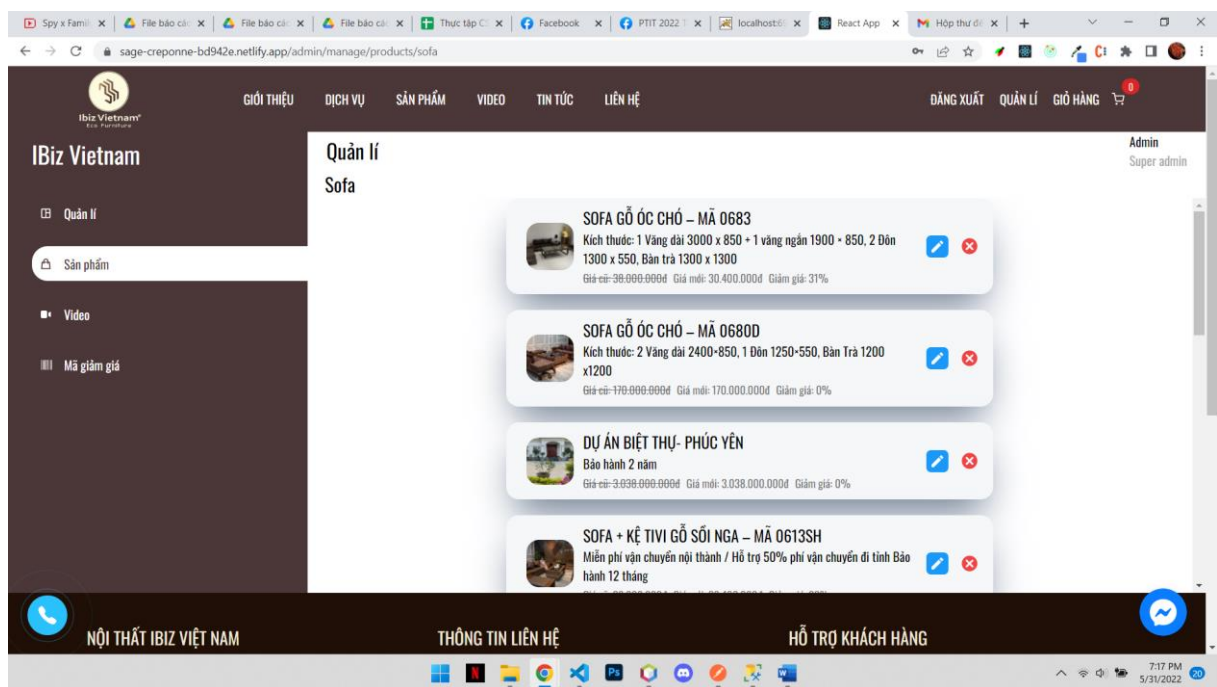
Spy x Famil × | File báo các × | File báo các × | File báo các × | Thực tập C × | Facebook × | PTIT 2022 × | localhost:6 × | React App × | Hộp thư đế × | +

sage-creponne-bd942e.netlify.app/admin/manage/products/sofa

Ibiz Vietnam
Eco Furniture

GIỚI THIỆU DỊCH VỤ SẢN PHẨM VIDEO TIN TỨC LIÊN HỆ

ĐĂNG XUẤT QUẢN LÍ GIỎ HÀNG 0

IBiz Vietnam

Quản lí

Sản phẩm

Video

Mã giảm giá

Quản lí

Sofa

Admin
Super admin

SOFA GỖ ÓC CHÓ – MÃ 0683
Kích thước: 1 Văng dài 3000 x 850 + 1 văng ngắn 1900 × 850, 2 Đôn 1300 x 550, Bàn trà 1300 x 1300
Giá cũ: 38.000.000đ Giá mới: 30.400.000đ Giảm giá: 31%

SOFA GỖ ÓC CHÓ – MÃ 0680D
Kích thước: 2 Văng dài 2400×850, 1 Đôn 1250×550, Bàn Trà 1200 x1200
Giá cũ: 170.000.000đ Giá mới: 170.000.000đ Giảm giá: 0%

DỰ ÁN BIỆT THỰ- PHÚC YÊN
Bảo hành 2 năm
Giá cũ: 3.038.000.000đ Giá mới: 3.038.000.000đ Giảm giá: 0%

SOFA + KỆ TIVI GỖ SỒI NGA – MÃ 0613SH
Miễn phí vận chuyển nội thành / Hỗ trợ 50% phí vận chuyển đi tỉnh Bảo hành 12 tháng

NỘI THẤT IBIZ VIỆT NAM

THÔNG TIN LIÊN HỆ

HỖ TRỢ KHÁCH HÀNG

7:17 PM
5/31/2022
20